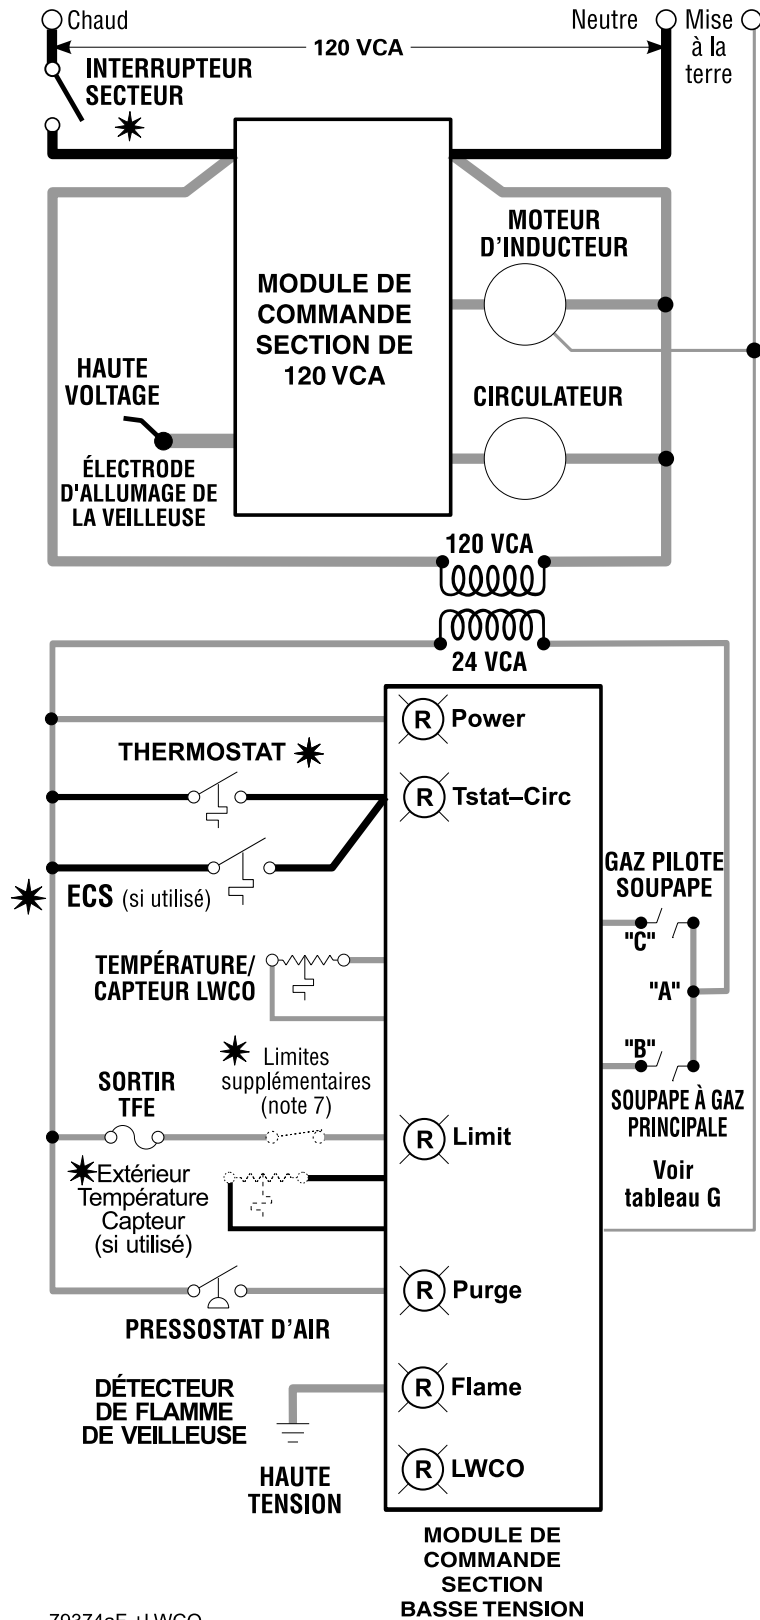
Chaud

120 VCA

Neutre

Mise à la terre

INTERRUPTEUR SECTEUR

MOTEUR D'INDUCTEUR

MODULE DE COMMANDE SECTION DE 120 VCA

HAUTE VOLTAGE

CIRCULATEUR

ÉLECTRODE D'ALLUMAGE DE LA VEILLEUSE

120 VCA

24 VCA

R Power

THERMOSTAT

R Tstat–Circ

ECS (si utilisé)

GAZ PILOTE SOUPAPE

"C"

TEMPÉRATURE/ CAPTEUR LWCO

"A"

"B"

Limites supplémentaires (note 7)

SORTIR TFE

SOUPAPE À GAZ PRINCIPALE

R Limit

Extérieur Température Capteur (si utilisé)

Voir tableau G

R Purge

PRESSOSTAT D'AIR

DÉTECTEUR DE FLAMME DE VEILLEUSE

R Flame

HAUTE TENSION

R LWCO

MODULE DE COMMANDE SECTION BASSE TENSION

79374aF +LWCO